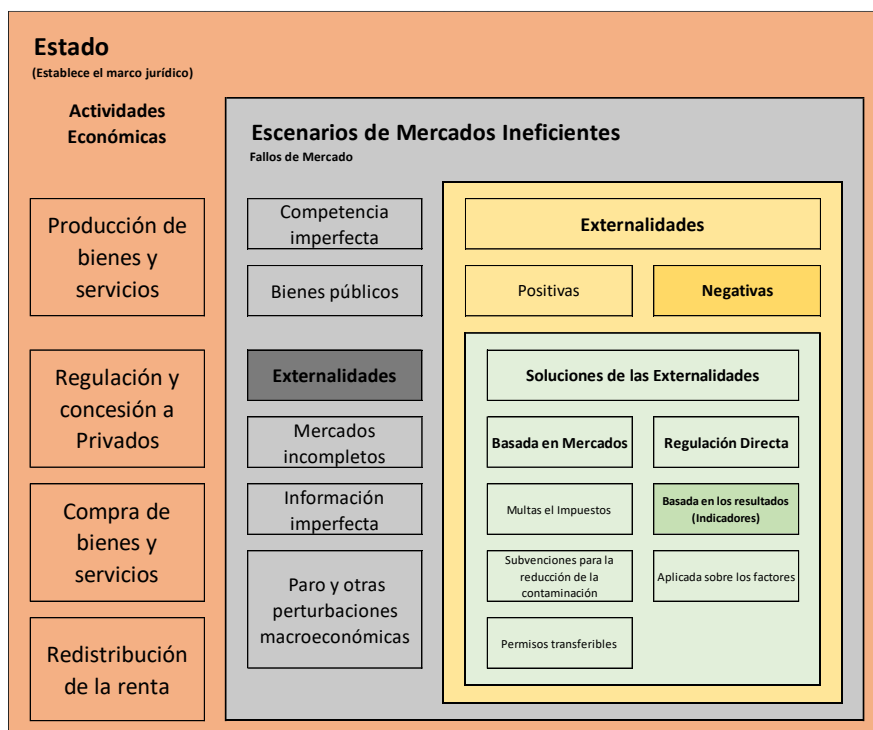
Estado
(Establece el marco jurídico)

Actividades Económicas

Producción de bienes y servicios

Regulación y concesión a Privados

Compra de bienes y servicios

Redistribución de la renta

Escenarios de Mercados Ineficientes
Fallos de Mercado

Competencia imperfecta

Bienes públicos

Externalidades

Mercados incompletos

Información imperfecta

Paro y otras perturbaciones macroeconómicas

Externalidades

Positivas

Negativas

Soluciones de las Externalidades

Basada en Mercados

Regulación Directa

Multas el Impuestos

Basada en los resultados (Indicadores)

Subvenciones para la reducción de la contaminación

Aplicada sobre los factores

Permisos transferibles